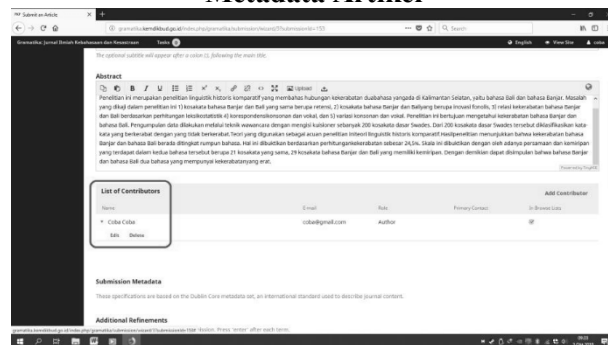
Metadata Artikel

Submit an Article

Gramatika: Jurnal Ilmiah Kebahasaan dan Kesastraan   Tasks

English   View Site   cobe

The optional subtitle will appear after a colon (:) following the main title.

Abstract

Upload

Penelitian ini merupakan penelitian linguistik historis komparatif yang membahas hubungan kekerabatan dualbahasa yang ada di Kalimantan Selatan, yaitu bahasa Bali dan bahasa Banjar. Masalah yang dikaji dalam penelitian ini 1) kosakata bahasa Banjar dan Bali yang sama berupa retensi, 2) kosakata bahasa Banjar dan Baliyang berupa inovasi fonolis, 3) relasi kekerabatan bahasa Banjar dan Bali berdasarkan perhitungan leksikostatistik 4) korespondensikonsonan dan vokal, dan 5) variasi konsonan dan vokal. Penelitian ini bertujuan mengetahui kekerabatan bahasa Banjar dan bahasa Bali. Pengumpulan data dilakukan melalui teknik wawancara dengan mengisi kuisioner sebanyak 200 kosakata dasar Swadesh. Dari 200 kosakata dasar Swadesh tersebut diklasifikasikan kata-kata yang berkerabat dengan yang tidak berkerabat. Teori yang digunakan sebagai acuan penelitian ini teori linguistik historis komparatif. Hasilpenelitian menunjukkan bahwa kekerabatan bahasa Banjar dan bahasa Bali berada ditingkat rumpun bahasa. Hal ini dibuktikan berdasarkan perhitunganekerabatan sebesar 24,5%. Skala ini dibuktikan dengan oleh adanya persamaan dan kemiripan yang terdapat dalam kedua bahasa tersebut berupa 21 kosakata yang sama, 29 kosakata bahasa Banjar dan Bali yang memiliki kemiripan. Dengan demikian dapat disimpulkan bahasa bahasa Banjar dan bahasa Bali dua bahasa yang mempunyai kekerabatanyang erat.

List of Contributors

Add Contributor

| Name | E-mail | Role | Primary Contact | In Browse Lists |
|---|---|---|---|---|
| Coba Coba | coba@gmail.com | Author | | |

Edit   Delete

Submission Metadata

These specifications are based on the Dublin Core metadata set, an international standard used to describe journal content.

Additional Refinements